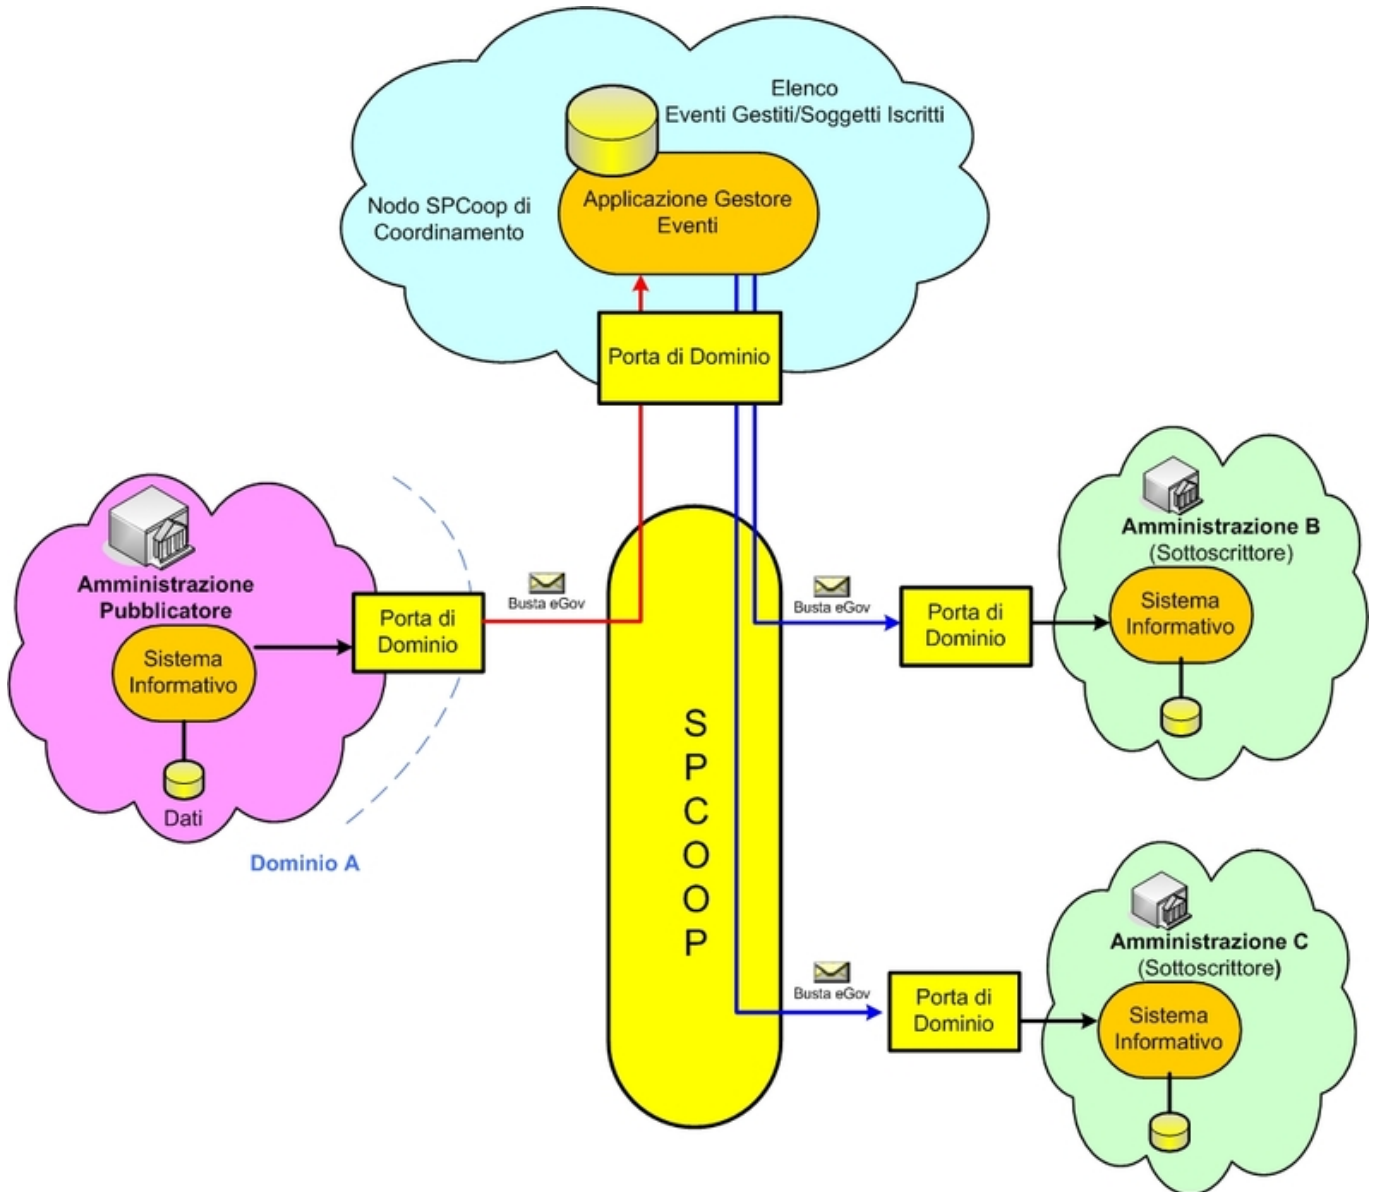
Elenco
Eventi Gestiti/Soggetti Iscritti

Nodo SPCoop di Coordinamento

Applicazione Gestore Eventi

Porta di Dominio

Amministrazione Pubblicatore

Sistema Informativo

Dati

Dominio A

Porta di Dominio

Busta eGov

SPCOOP

Busta eGov

Porta di Dominio

Amministrazione B
(Sottoscrittore)

Sistema Informativo

Busta eGov

Porta di Dominio

Amministrazione C
(Sottoscrittore)

Sistema Informativo